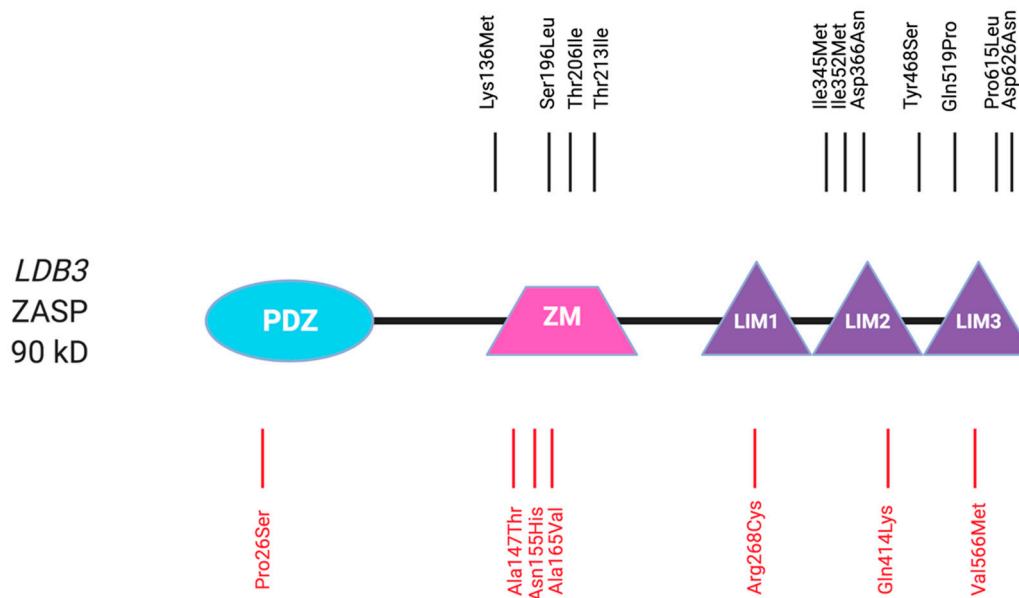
Lys136Met
Ser196Leu
Thr206Ile
Thr213Ile
Ile345Met
Ile352Met
Asp366Asn
Tyr468Ser
Gln519Pro
Pro615Leu
Asp626Asn

LDB3
ZASP
90 kD

PDZ
ZM
LIM1
LIM2
LIM3

Pro26Ser
Ala147Thr
Asn155His
Ala165Val
Arg268Cys
Gln414Lys
Val566Met